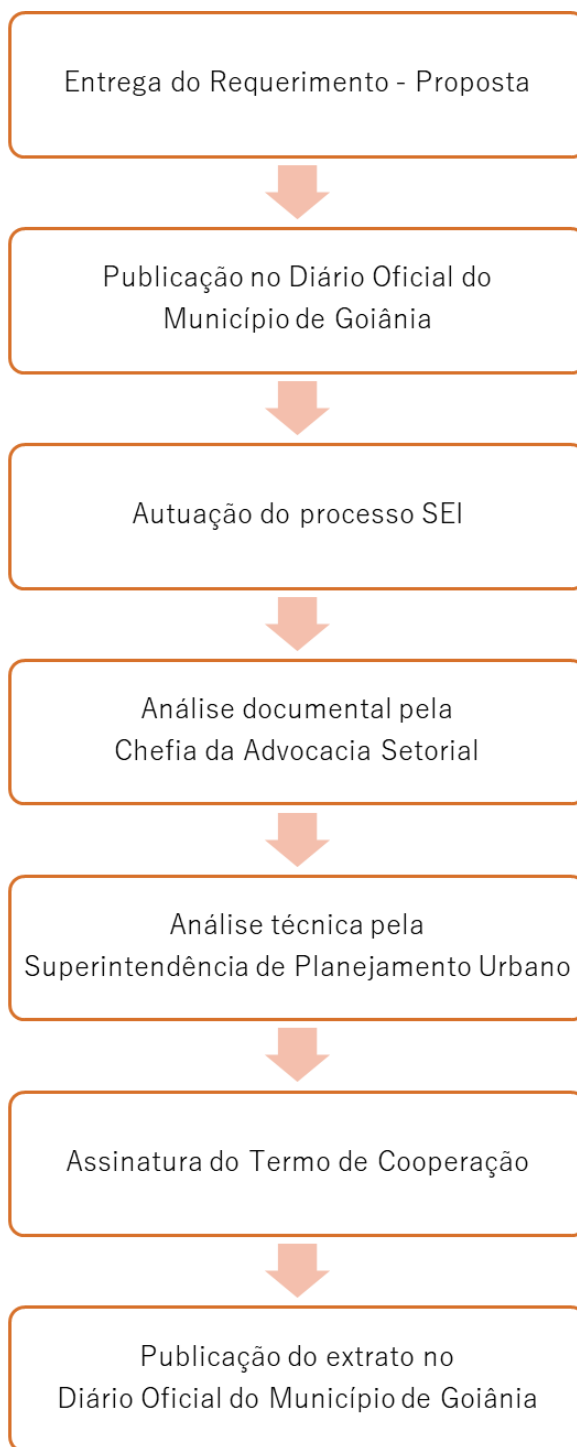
Entrega do Requerimento - Proposta

Publicação no Diário Oficial do Município de Goiânia

Autuação do processo SEI

Análise documental pela Chefia da Advocacia Setorial

Análise técnica pela Superintendência de Planejamento Urbano

Assinatura do Termo de Cooperação

Publicação do extrato no Diário Oficial do Município de Goiânia